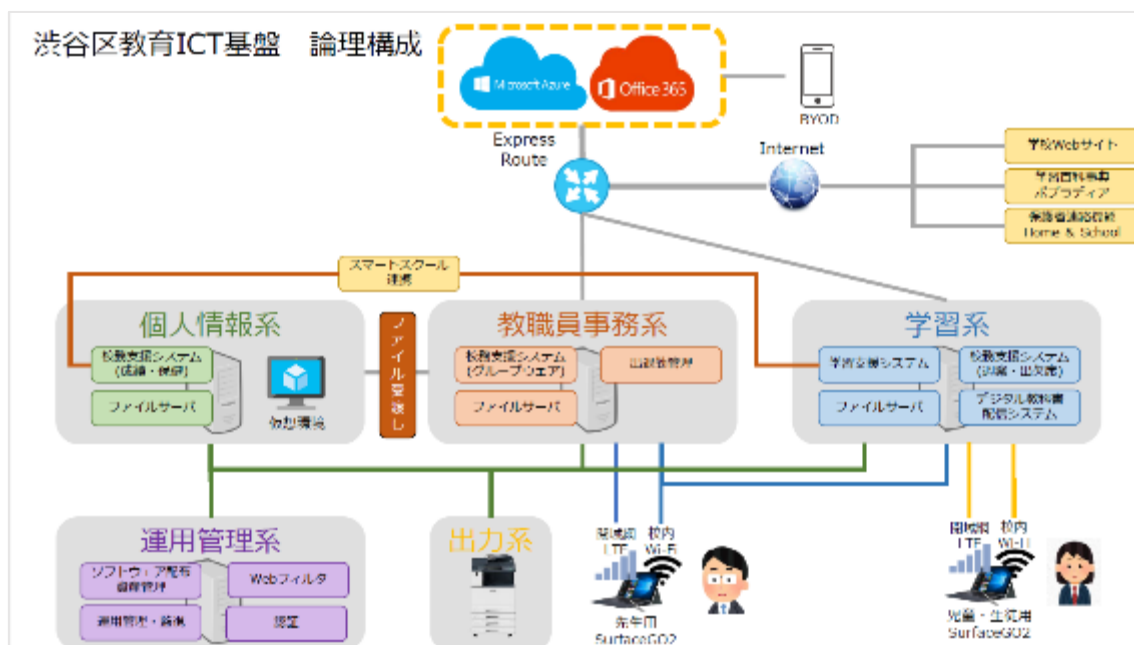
渋谷区教育ICT基盤　論理構成

Microsoft Azure

Office 365

BYOD

Express Route

Internet

学校Webサイト

学習百科事典 ポプラディア

家庭連絡配信 Home & School

スマートスクール連携

個人情報系

校務支援システム（成績・保健）

ファイルサーバ

仮想環境

ファイル受渡し

教職員事務系

校務支援システム（グループウェア）

出退勤管理

ファイルサーバ

学習系

学習支援システム

校務支援システム（出欠・出欠席）

ファイルサーバ

デジタル教科書配信システム

運用管理系

ソフトウェア配布 資産管理

Webフィルタ

運用管理・監視

認証

出力系

閉域網 LTE

校内 Wi-Fi

先生用 SurfaceGO2

閉域網 LTE

校内 Wi-Fi

児童・生徒用 SurfaceGO2